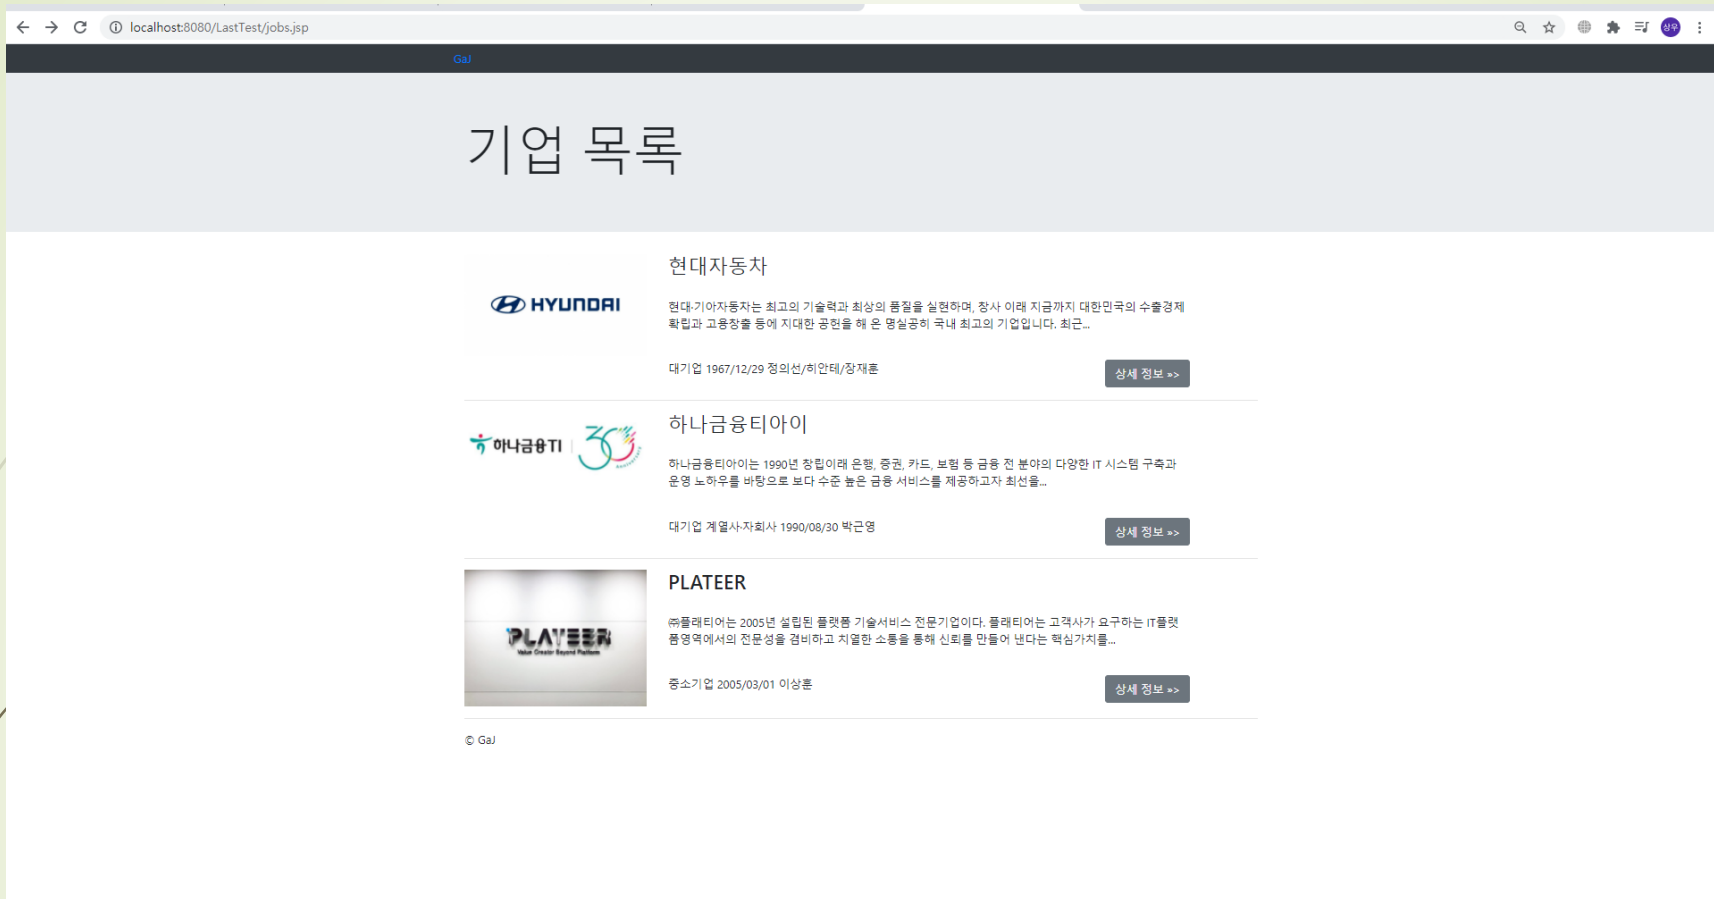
localhost:8080/LastTest/jobs.jsp

GaJ

기업 목록

HYUNDAI

현대자동차

현대·기아자동차는 최고의 기술력과 최상의 품질을 실현하며, 창사 이래 지금까지 대한민국의 수출경제 확립과 고용창출 등에 지대한 공헌을 해 온 명실공히 국내 최고의 기업입니다. 최근...

대기업 1967/12/29 정의선/히안테/장재훈

상세 정보 »

하나금융TI 30

하나금융티아이

하나금융티아이는 1990년 창립이래 은행, 증권, 카드, 보험 등 금융 전 분야의 다양한 IT 시스템 구축과 운영 노하우를 바탕으로 보다 수준 높은 금융 서비스를 제공하고자 최선을...

대기업 계열사·자회사 1990/08/30 박근영

상세 정보 »

PLATEER
Value Creator Beyond Platform

PLATEER

㈜플래티어는 2005년 설립된 플랫폼 기술서비스 전문기업이다. 플래티어는 고객사가 요구하는 IT플랫폼 영역에서의 전문성을 겸비하고 치열한 소통을 통해 신뢰를 만들어 낸다는 핵심가치를...

중소기업 2005/03/01 이상훈

상세 정보 »

© GaJ